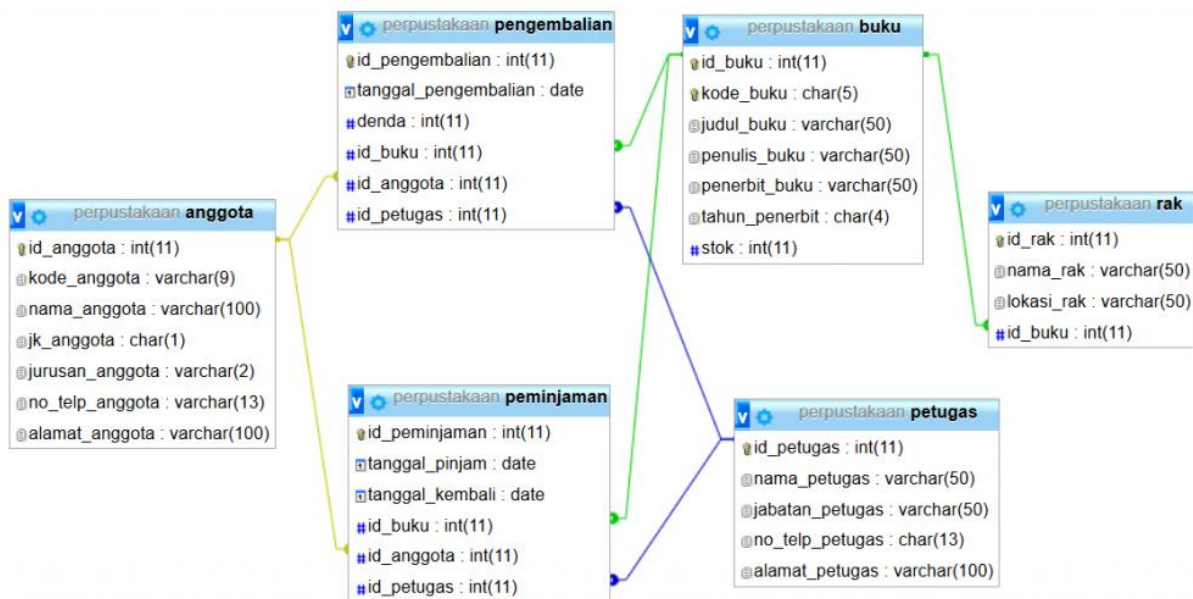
perpustakaan pengembalian
id_pengembalian : int(11)
tanggal_pengembalian : date
denda : int(11)
id_buku : int(11)
id_anggota : int(11)
id_petugas : int(11)

perpustakaan buku
id_buku : int(11)
kode_buku : char(5)
judul_buku : varchar(50)
penulis_buku : varchar(50)
penerbit_buku : varchar(50)
tahun_penerbit : char(4)
stok : int(11)

perpustakaan anggota
id_anggota : int(11)
kode_anggota : varchar(9)
nama_anggota : varchar(100)
jk_anggota : char(1)
jurusan_anggota : varchar(2)
no_telp_anggota : varchar(13)
alamat_anggota : varchar(100)

perpustakaan rak
id_rak : int(11)
nama_rak : varchar(50)
lokasi_rak : varchar(50)
id_buku : int(11)

perpustakaan peminjaman
id_peminjaman : int(11)
tanggal_pinjam : date
tanggal_kembali : date
id_buku : int(11)
id_anggota : int(11)
id_petugas : int(11)

perpustakaan petugas
id_petugas : int(11)
nama_petugas : varchar(50)
jabatan_petugas : varchar(50)
no_telp_petugas : char(13)
alamat_petugas : varchar(100)